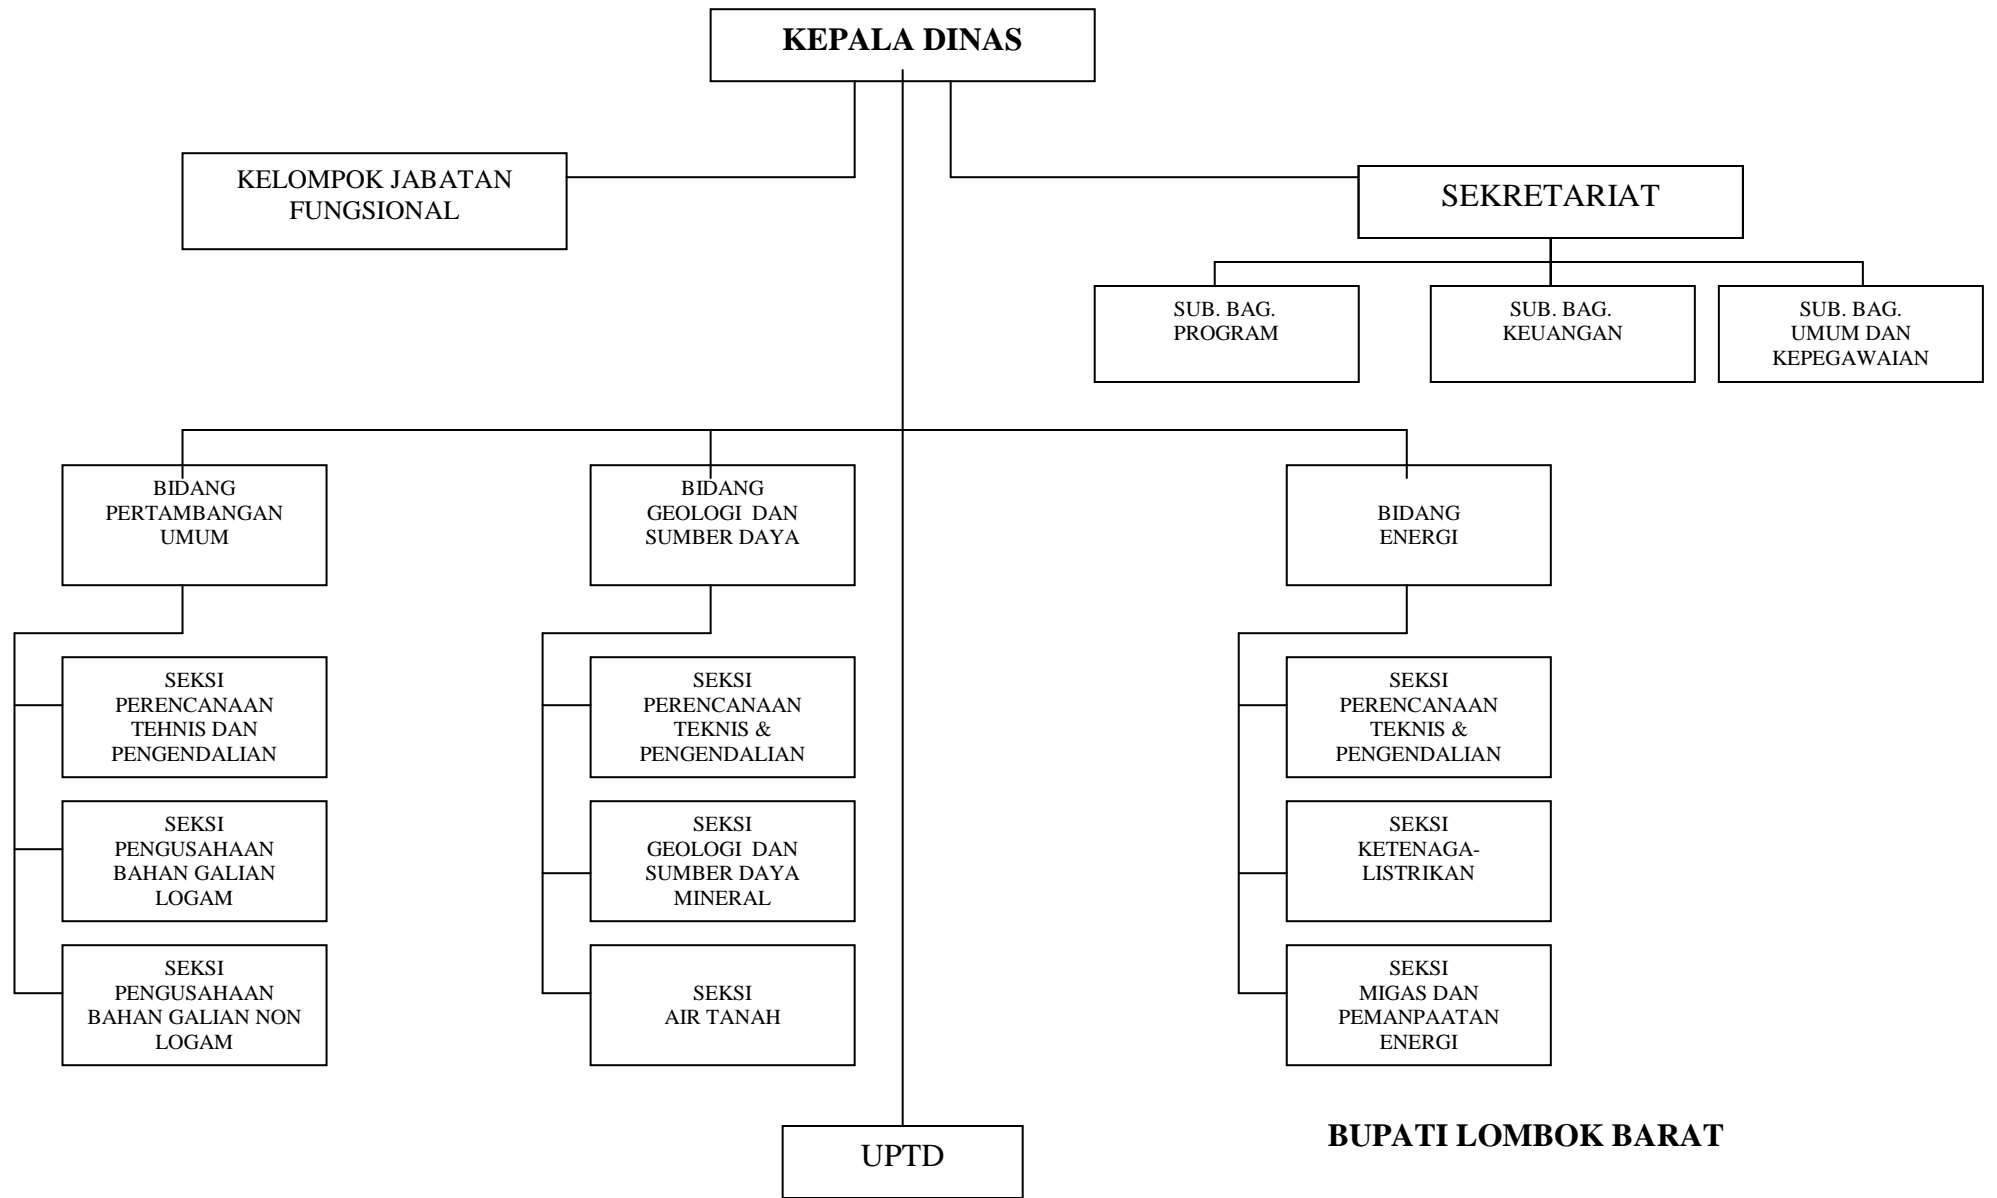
KEPALA DINAS

KELOMPOK JABATAN FUNGSIONAL

SEKRETARIAT

SUB. BAG. PROGRAM

SUB. BAG. KEUANGAN

SUB. BAG. UMUM DAN KEPEGAWAIAN

BIDANG PERTAMBANGAN UMUM

SEKSI PERENCANAAN TEHNIS DAN PENGENDALIAN

SEKSI PENGUSAHAAN BAHAN GALIAN LOGAM

SEKSI PENGUSAHAAN BAHAN GALIAN NON LOGAM

BIDANG GEOLOGI DAN SUMBER DAYA

SEKSI PERENCANAAN TEKNIS & PENGENDALIAN

SEKSI GEOLOGI DAN SUMBER DAYA MINERAL

SEKSI AIR TANAH

BIDANG ENERGI

SEKSI PERENCANAAN TEKNIS & PENGENDALIAN

SEKSI KETENAGA-LISTRIKAN

SEKSI MIGAS DAN PEMANPAATAN ENERGI

UPTD

BUPATI LOMBOK BARAT